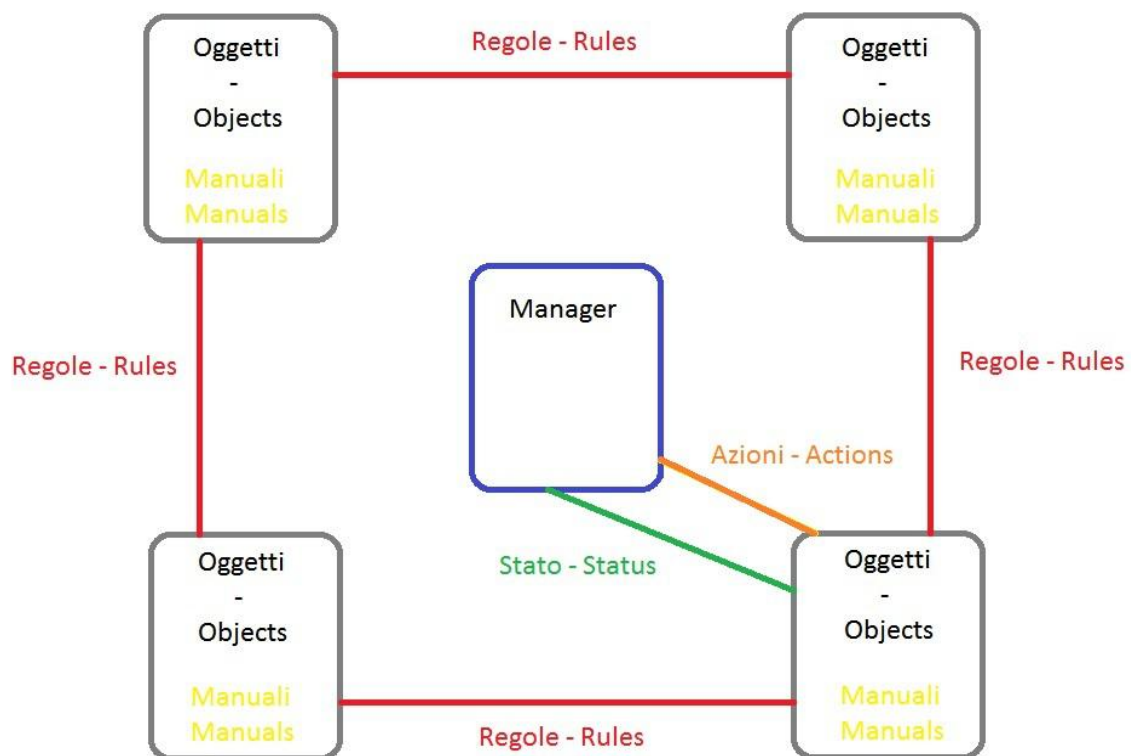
Oggetti
-
Objects

Manuali
Manuals

Regole - Rules

Oggetti
-
Objects

Manuali
Manuals

Regole - Rules

Manager

Regole - Rules

Azioni - Actions

Stato - Status

Oggetti
-
Objects

Manuali
Manuals

Oggetti
-
Objects

Manuali
Manuals

Regole - Rules